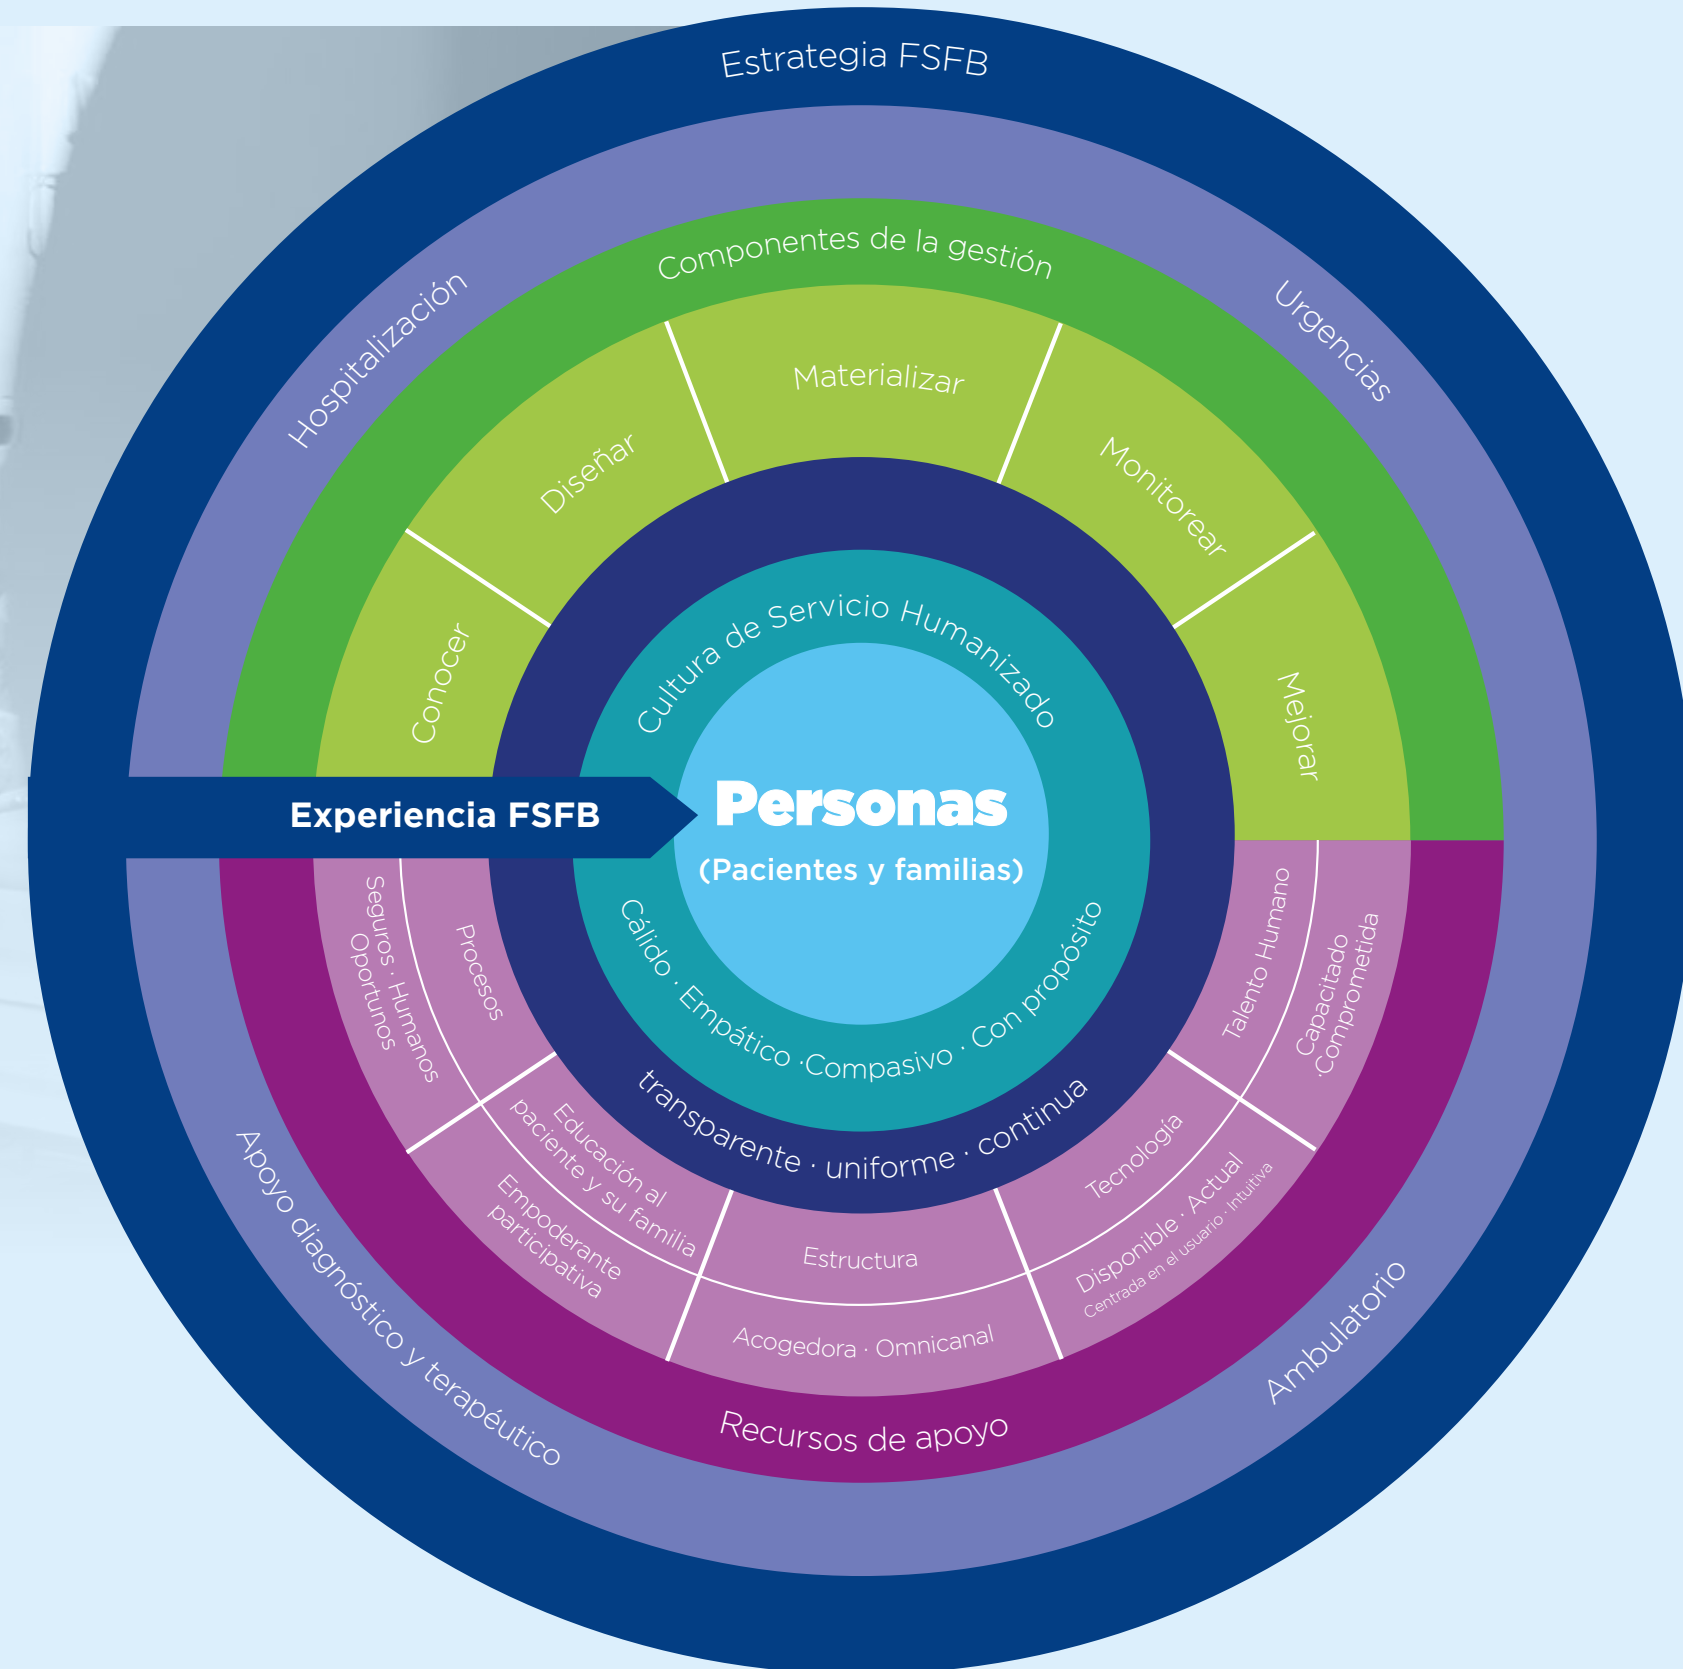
Estrategia FSFB

Hospitalización

Urgencias

Componentes de la gestión

Diseñar

Materializar

Monitorear

Conocer

Mejorar

Cultura de Servicio Humanizado

Experiencia FSFB

Personas

(Pacientes y familias)

Cálido · Empático · Compasivo · Con propósito

transparente · uniforme · continua

Seguros · Humanos Oportunos

Procesos

Talento Humano

Capacitado ·Comprometida

Educación al paciente y su familia

Empoderante participativa

Estructura

Acogedora · Omnicanal

Tecnología

Disponible · Actual

Centrada en el usuario · Intuitiva

Recursos de apoyo

Apoyo diagnóstico y terapéutico

Ambulatorio